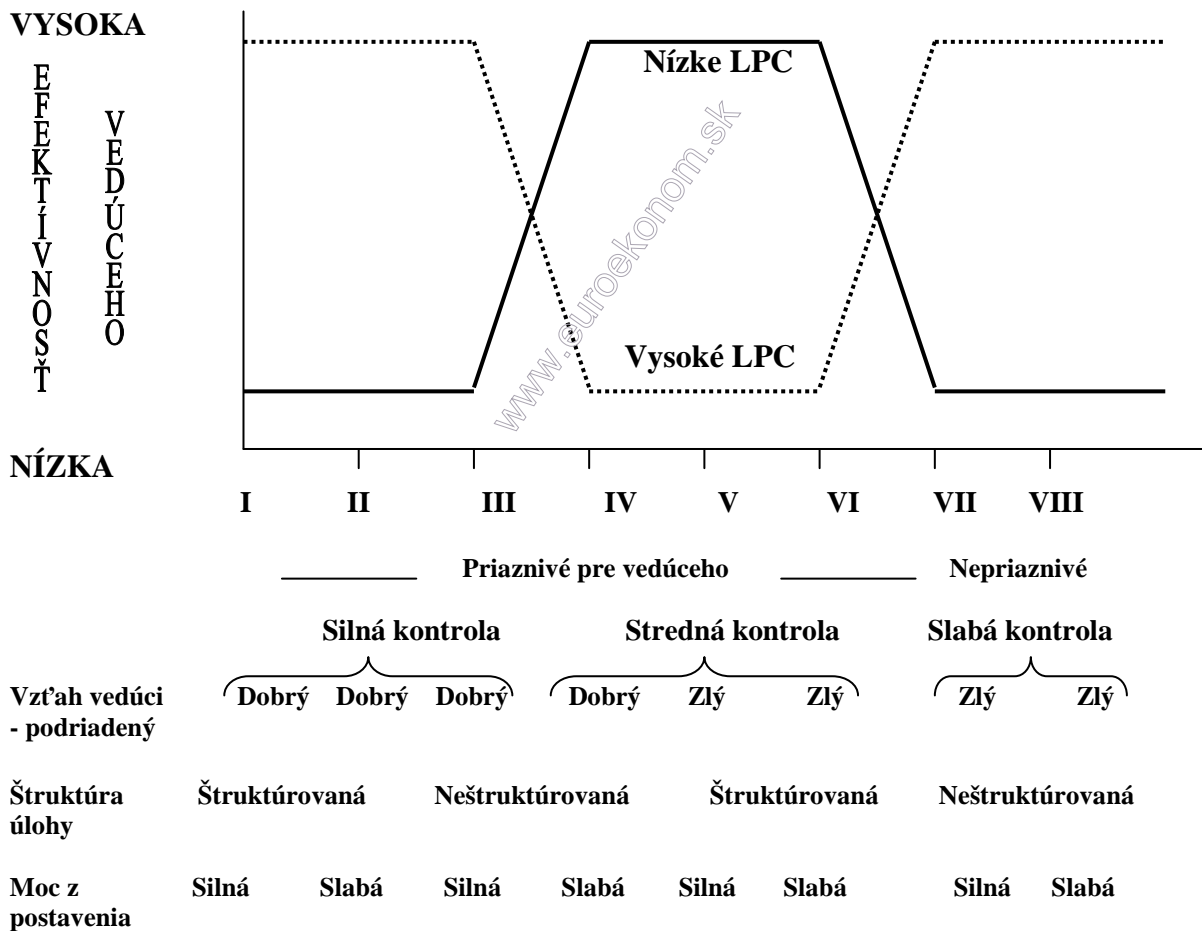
VYSOKA

EFEKTÍVNOSŤ VEDÚCEHO

Nízke LPC

Vysoké LPC

www.euroekonom.sk

NÍZKA

I II III IV V VI VII VIII

Priaznivé pre vedúceho Nepriaznivé

Silná kontrola Stredná kontrola Slabá kontrola

| | | | | | | | | |
|---|---|---|---|---|---|---|---|---|
| Vzťah vedúci - podriadený | Dobrý | Dobrý | Dobrý | Dobrý | Zlý | Zlý | Zlý | Zlý |
| Štruktúra úlohy | Štruktúrovaná | | Neštruktúrovaná | | Štruktúrovaná | | Neštruktúrovaná | |
| Moc z postavenia | Silná | Slabá | Silná | Slabá | Silná | Slabá | Silná | Slabá |